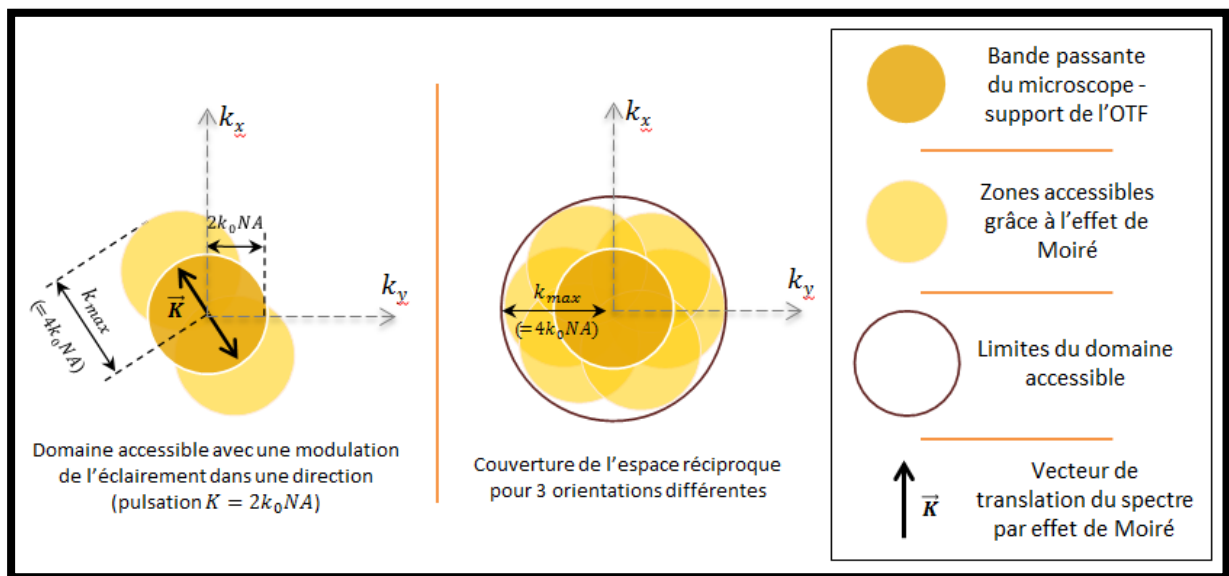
$k_x$

$2k_0NA$

$k_y$

$\vec{K}$

$k_{max}$

$(=4k_0NA)$

Domaine accessible avec une modulation de l'éclairement dans une direction (pulsation $K = 2k_0NA$)

$k_x$

$k_y$

$k_{max}$

$(=4k_0NA)$

Couverture de l'espace réciproque pour 3 orientations différentes

Bande passante du microscope - support de l'OTF

Zones accessibles grâce à l'effet de Moiré

Limites du domaine accessible

$\vec{K}$

Vecteur de translation du spectre par effet de Moiré